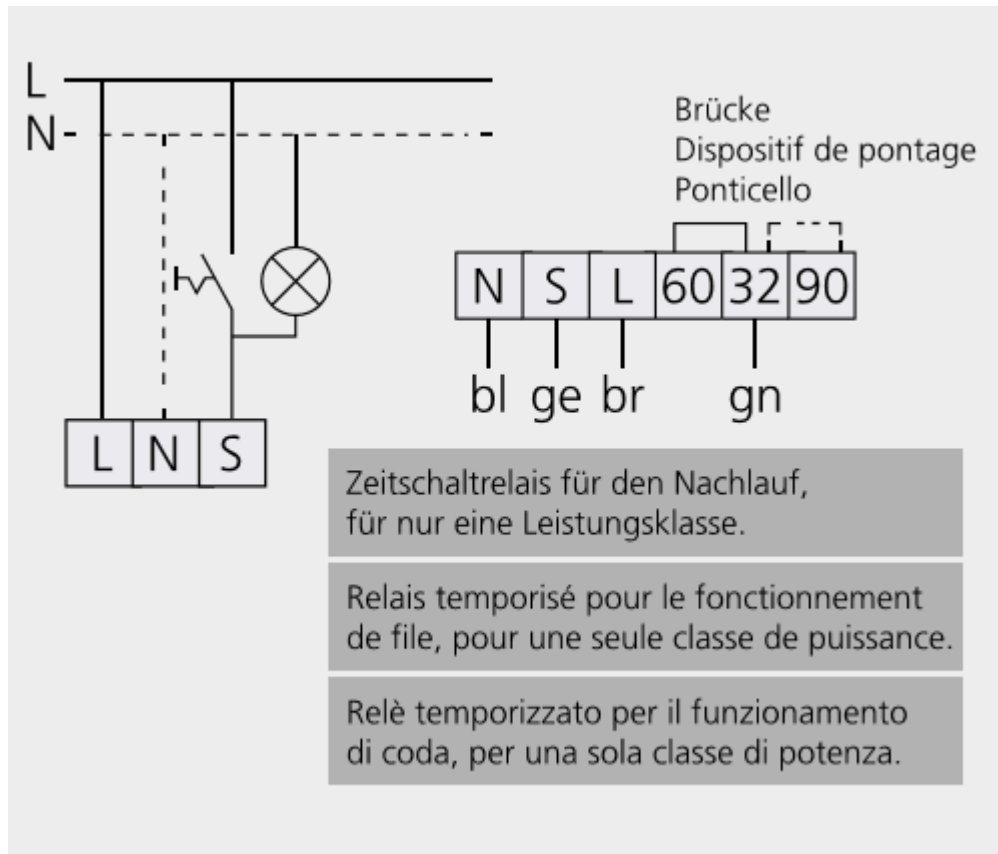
L
N

Brücke
Dispositif de pontage
Ponticello

| N | S | L | 60 | 32 | 90 |
|---|---|---|---|---|---|

bl ge br gn

| L | N | S |
|---|---|---|

Zeitschaltrelais für den Nachlauf, für nur eine Leistungsklasse.

Relais temporisé pour le fonctionnement de file, pour une seule classe de puissance.

Relè temporizzato per il funzionamento di coda, per una sola classe di potenza.